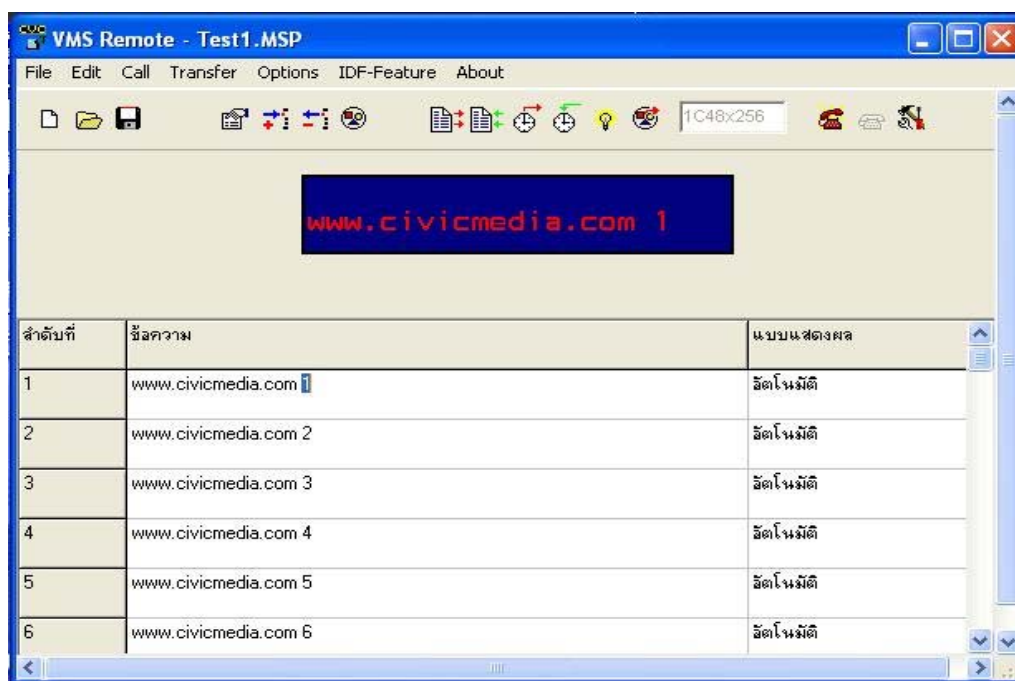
VMS Remote - Test1.MSP

File Edit Call Transfer Options IDF-Feature About

1C48x256

www.civicmedia.com 1

| ลำดับที่ | ข้อความ | แบบแสดงผล |
|---|---|---|
| 1 | www.civicmedia.com 1 | อัตโนมัติ |
| 2 | www.civicmedia.com 2 | อัตโนมัติ |
| 3 | www.civicmedia.com 3 | อัตโนมัติ |
| 4 | www.civicmedia.com 4 | อัตโนมัติ |
| 5 | www.civicmedia.com 5 | อัตโนมัติ |
| 6 | www.civicmedia.com 6 | อัตโนมัติ |